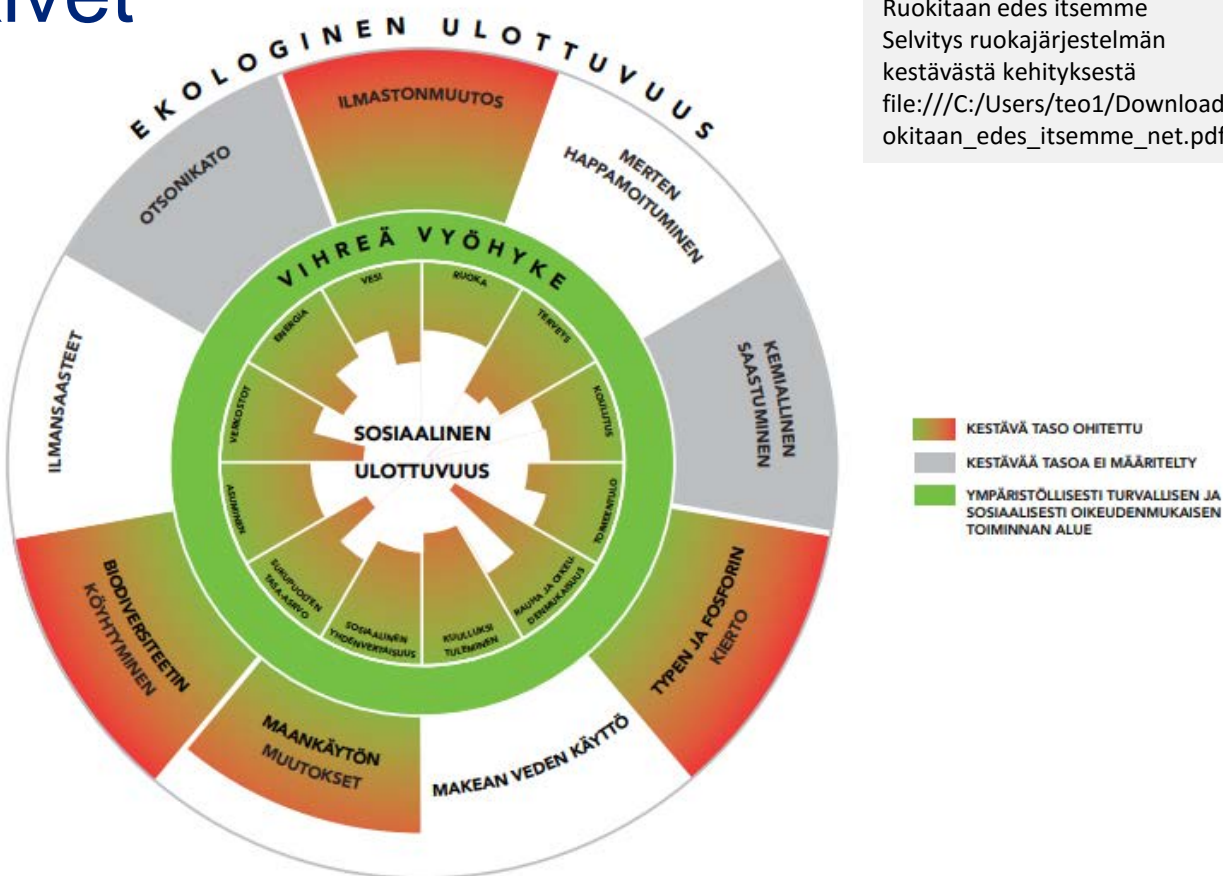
ivet

Ruokitaan edes itsemme
Selvitys ruokajärjestelmän kestävästä kehityksestä
file:///C:/Users/teo1/Download
okitaan_edes_itsemme_net.pdf

EKOLOGINEN ULOTTUVUUS

ILMASTONMUUTOS

MERTEN HAPPAMOITUMINEN

KEMIALLINEN SAASTUMINEN

TYPEN JA FOSFORIN KIERTO

MAKEAN VEDEN KÄYTTÖ

MAANKÄYTÖN MUUTOKSET

BIODIVERSITEETIN KÖYHTYMINEN

ILMANSAASTEET

OTSONIKATO

VIHREÄ VYÖHYKE

VESI

RUOKA

TERVEYS

KOULUTUS

TOIMEENTULO

RAUHA JA OIKEUDENMUKAISUUS

KUULLUKSI TULEMINEN

SOSIAALINEN YHDENVERTAISUUS

SUKUPUOLTEN TASA-ARVO

ASUMINEN

VERKOSTOT

ENERGIA

SOSIAALINEN ULOTTUVUUS

KESTÄVÄ TASO OHITETTU
KESTÄVÄÄ TASOA EI MÄÄRITELTY
YMPÄRISTÖLLISESTI TURVALLISEN JA SOSIAALISESTI OIKEUDENMUKAISEN TOIMINNAN ALUE